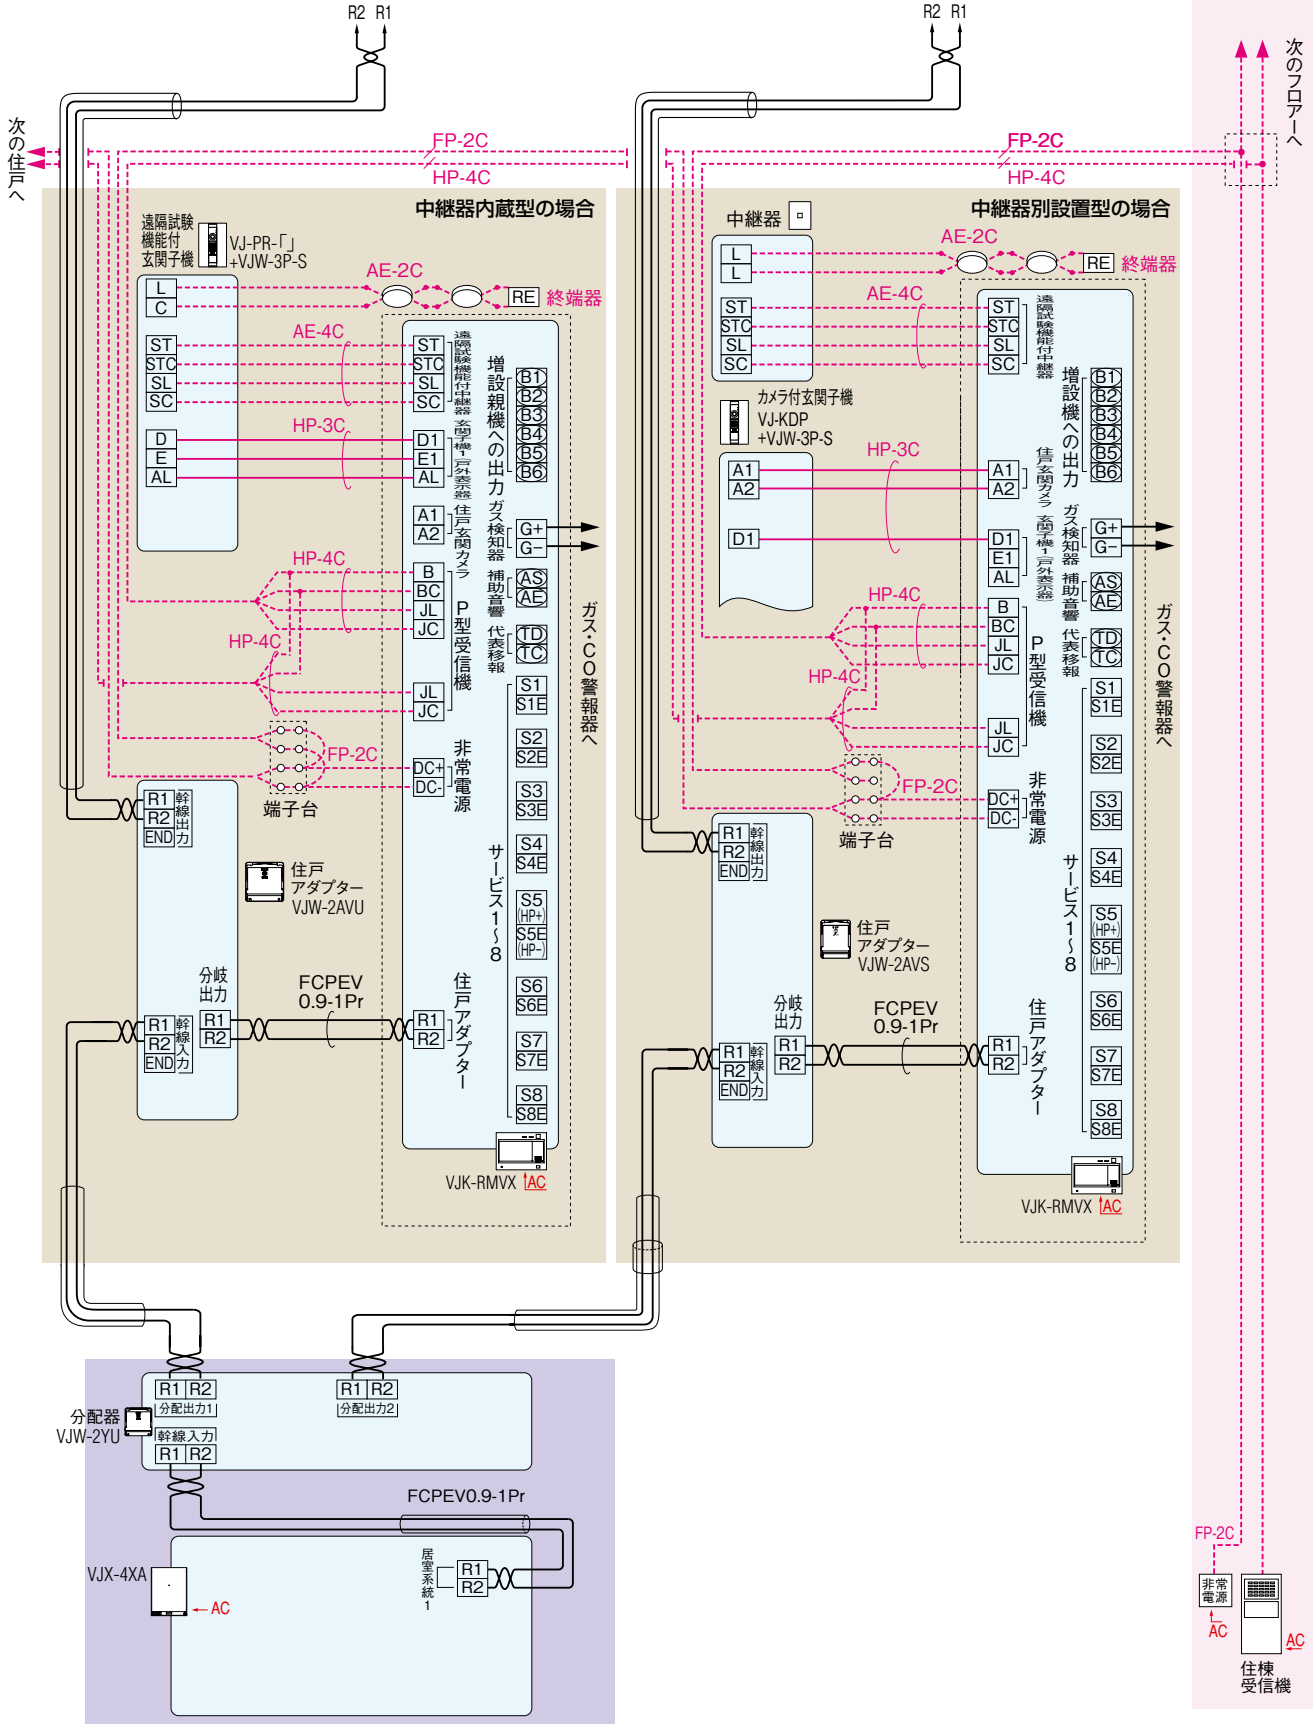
R2 R1

R2 R1

次の住戸へ

次のフロアーへ

FP-2C
HP-4C

FP-2C
HP-4C

中継器内蔵型の場合

遠隔試験機能付玄関子機
VJ-PR-「」+VJW-3P-S

AE-2C
RE 終端器

L
C

AE-4C

ST
STC
SL
SC

ST
STC
SL
SC

遠隔試験機能付中継器

増設親機への出力

B1
B2
B3
B4
B5
B6

HP-3C

D
E
AL

D1
E1
AL

玄関子機1（戸外表示器）

A1
A2

住戸玄関カメラ

ガス検知器

G+
G−

HP-4C

B
BC
JL
JC

補助音響

AS
AE

HP-4C

代表移報

TD
TC

P型受信機

JL
JC

S1
S1E

FP-2C

DC+
DC-

非常電源

S2
S2E

端子台

R1
R2
END

幹線出力

S3
S3E

S4
S4E

住戸アダプター
VJW-2AVU

サービス1〜8

S5
(HP+)
S5E
(HP-)

分岐出力

FCPEV
0.9-1Pr

S6
S6E

R1
R2

R1
R2

R1
R2
END

幹線入力

住戸アダプター

S7
S7E

S8
S8E

VJK-RMVX AC

ガス・CO警報器へ

中継器別設置型の場合

中継器

AE-2C
RE 終端器

L
L

AE-4C

ST
STC
SL
SC

ST
STC
SL
SC

遠隔試験機能付中継器

増設機への出力

B1
B2
B3
B4
B5
B6

カメラ付玄関子機
VJ-KDP
+VJW-3P-S

HP-3C

A1
A2

A1
A2

住戸玄関カメラ

D1

D1
E1
AL

玄関子機1（戸外表示器）

ガス検知器

G+
G−

補助音響

AS
AE

HP-4C

B
BC
JL
JC

代表移報

TD
TC

HP-4C

P型受信機

JL
JC

S1
S1E

FP-2C

DC+
DC-

非常電源

S2
S2E

端子台

R1
R2
END

幹線出力

S3
S3E

S4
S4E

住戸アダプター
VJW-2AVS

サービス1〜8

S5
(HP+)
S5E
(HP-)

分岐出力

FCPEV
0.9-1Pr

S6
S6E

R1
R2

R1
R2

R1
R2
END

幹線入力

住戸アダプター

S7
S7E

S8
S8E

VJK-RMVX AC

ガス・CO警報器へ

R1 R2
分配出力1

R1 R2
分配出力2

分配器
VJW-2YU

幹線入力
R1 R2

FCPEV0.9-1Pr

VJX-4XA
AC

居室系統1

R1
R2

FP-2C

非常電源
AC

AC

住棟受信機